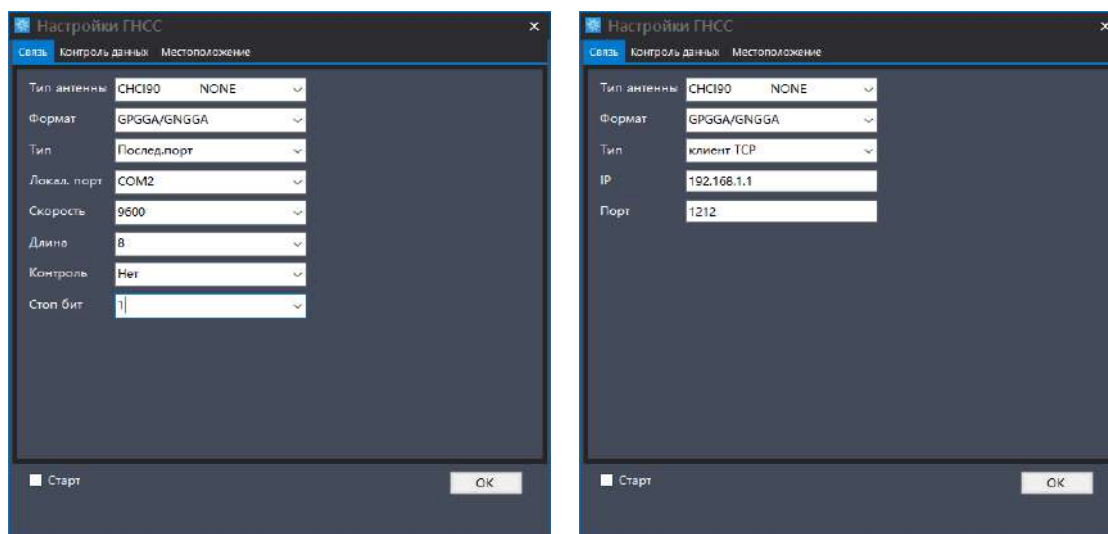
Настройки ГНСС ×

Связь Контроль данных Местоположение

Тип антенны CHCI90 NONE

Формат GPGGA/GNGGA

Тип Послед.порт

Локал. порт COM2

Скорость 9600

Длина 8

Контроль Нет

Стоп бит 1

Старт

OK

Настройки ГНСС ×

Связь Контроль данных Местоположение

Тип антенны CHCI90 NONE

Формат GPGGA/GNGGA

Тип клиент TCP

IP 192.168.1.1

Порт 1212

Старт

OK